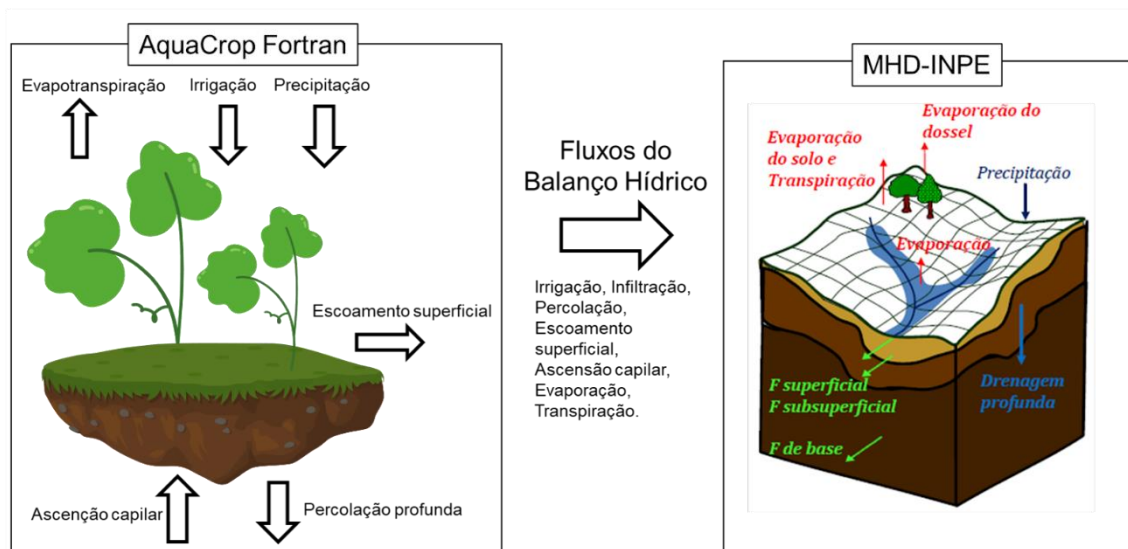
AquaCrop Fortran

Evapotranspiração

Irrigação

Precipitação

Escoamento superficial

Ascenção capilar

Percolação profunda

Fluxos do Balanço Hídrico

Irrigação, Infiltração, Percolação, Escoamento superficial, Ascensão capilar, Evaporação, Transpiração.

MHD-INPE

Evaporação do solo e Transpiração

Evaporação do dossel

Precipitação

Evaporação

F superficial

F subsuperficial

Drenagem profunda

F de base